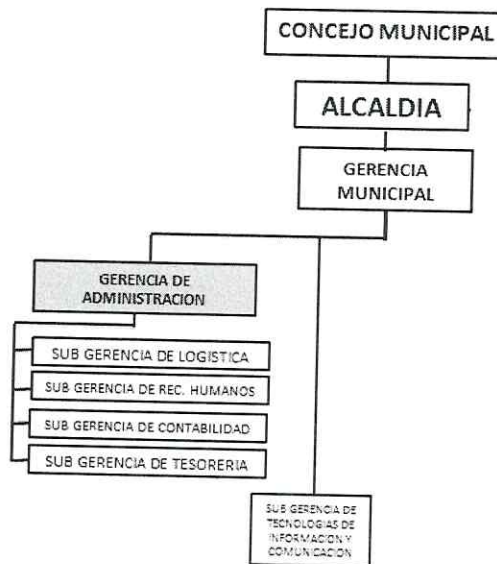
CONCEJO MUNICIPAL

ALCALDIA

GERENCIA MUNICIPAL

GERENCIA DE ADMINISTRACION

SUB GERENCIA DE LOGISTICA

SUB GERENCIA DE REC. HUMANOS

SUB GERENCIA DE CONTABILIDAD

SUB GERENCIA DE TESORERIA

SUB GERENCIA DE TECNOLOGIAS DE INFORMACION Y COMUNICACION